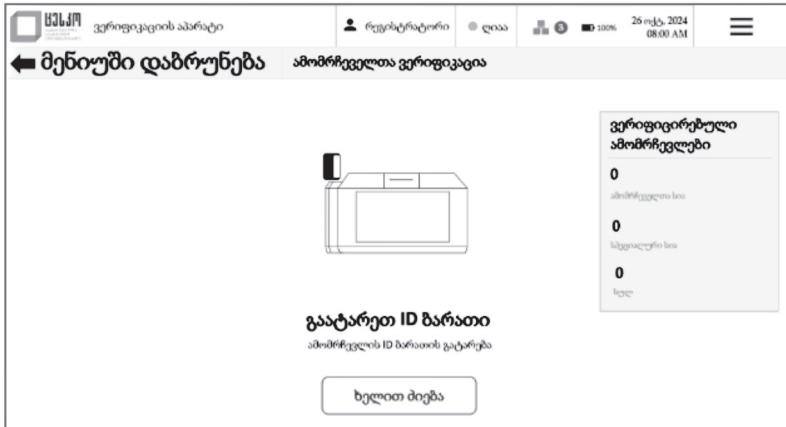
ცესკო ვერიფიკაციის აპარატი

რეგისტრატორი

ღიაა

3

100%

26 ოქტ, 2024
08:00 AM

მენიუში დაბრუნება

ამომრჩეველთა ვერიფიკაცია

ვერიფიცირებული ამომრჩევლები

0
ამომრჩეველთა სია

0
სპეციალური სია

0
ხელ

გაატარეთ ID ბარათი

ამომრჩევლის ID ბარათის გატარება

ხელით შეყვანა